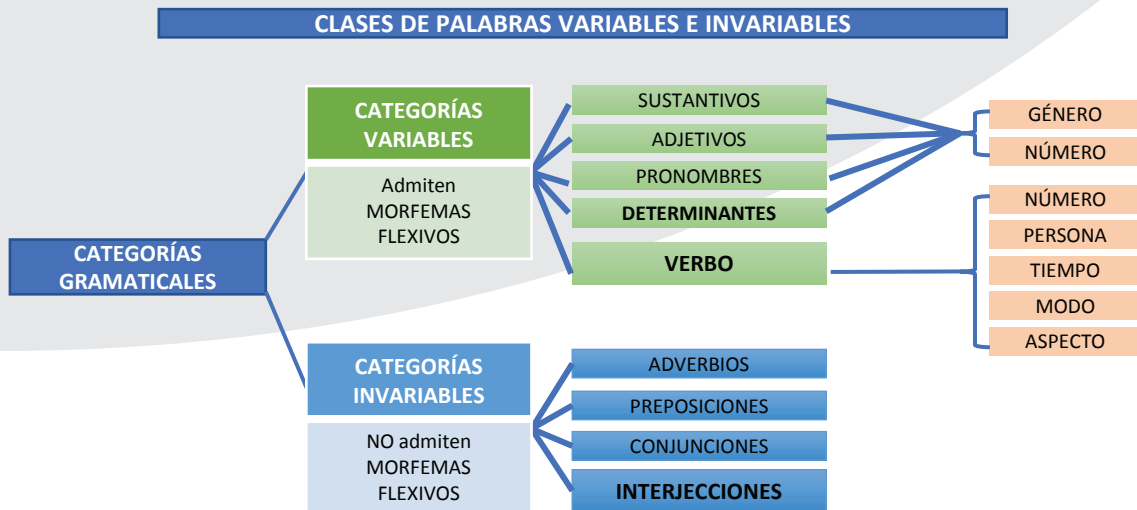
CLASES DE PALABRAS VARIABLES E INVARIABLES

CATEGORÍAS GRAMATICALES

CATEGORÍAS VARIABLES

Admiten MORFEMAS FLEXIVOS

SUSTANTIVOS

ADJETIVOS

PRONOMBRES

DETERMINANTES

VERBO

GÉNERO

NÚMERO

NÚMERO

PERSONA

TIEMPO

MODO

ASPECTO

CATEGORÍAS INVARIABLES

NO admiten MORFEMAS FLEXIVOS

ADVERBIOS

PREPOSICIONES

CONJUNCIONES

INTERJECCIONES